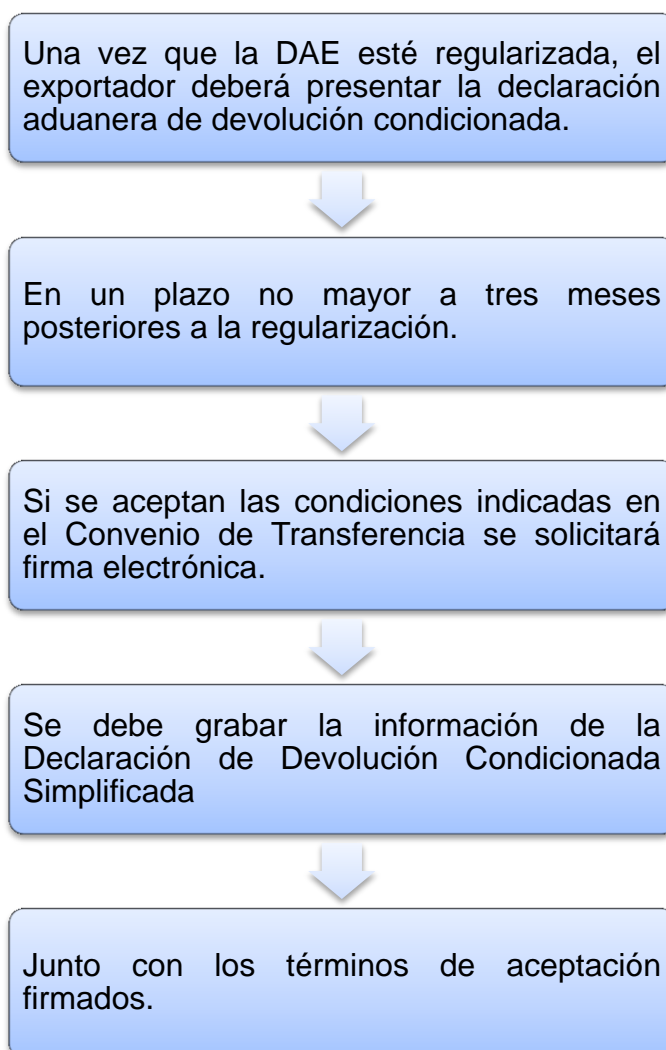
Una vez que la DAE esté regularizada, el exportador deberá presentar la declaración aduanera de devolución condicionada.

En un plazo no mayor a tres meses posteriores a la regularización.

Si se aceptan las condiciones indicadas en el Convenio de Transferencia se solicitará firma electrónica.

Se debe grabar la información de la Declaración de Devolución Condicionada Simplificada

Junto con los términos de aceptación firmados.